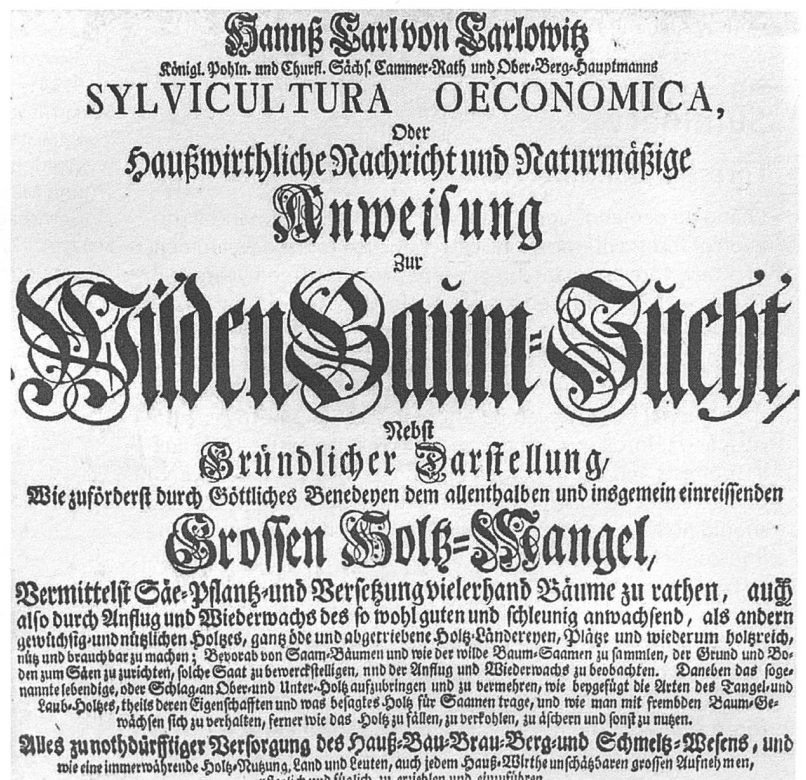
Hannß Carl von Carlowitz
Königl. Pohln. und Churfl. Sächs. Cammer-Rath und Ober-Berg-Hauptmanns
SYLVICULTURA OECONOMICA,
Oder
Haußwirthliche Nachricht und Naturmäßige
Anweisung
Zur
Wilden Baum-Zucht,
Nebst
Gründlicher Darstellung,
Wie zuförderst durch Göttliches Benedeyen dem allenthalben und insgemein einreissenden
Grossen Holtz-Mangel,
Vermittelst Säe-Pflantz- und Versetzung vielerhand Bäume zu rathen, auch also durch Anflug und Wiederwachs des so wohl guten und schleunig anwachsend, als andern gewächsig- und nützlichen Holtzes, gantz öde und abgetriebene Holtz-Ländereyen, Plätze und wiederum holtzreich, nütz und brauchbar zu machen; Bevorab von Saam-Bäumen und wie der wilde Baum-Saamen zu sammlen, der Grund und Boden zum Säen zu zurichten, solche Saat zu bewerckstelligen, und der Anflug und Wiederwachs zu beobachten. Daneben das sogenannte lebendige, oder Schlag-an Ober- und Unter-Holtz aufzubringen und zu vermehren, wie beygefügt die Arten des Tangel- und Laub-Holtzes, theils deren Eigenschafften und was besagtes Holtz für Saamen trage, und wie man mit frembden Baum-Gewächsen sich zu verhalten, ferner wie das Holtz zu fällen, zu verkohlen, zu äschern und sonst zu nutzen.
Alles zu nothdürfftiger Versorgung des Hauß-Bau-Brau-Berg- und Schmeltz-Wesens, und wie eine immerwährende Holtz-Nutzung, Land und Leuten, auch jedem Hauß-Wirthe unschätzbaren grossen Aufnehmen, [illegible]